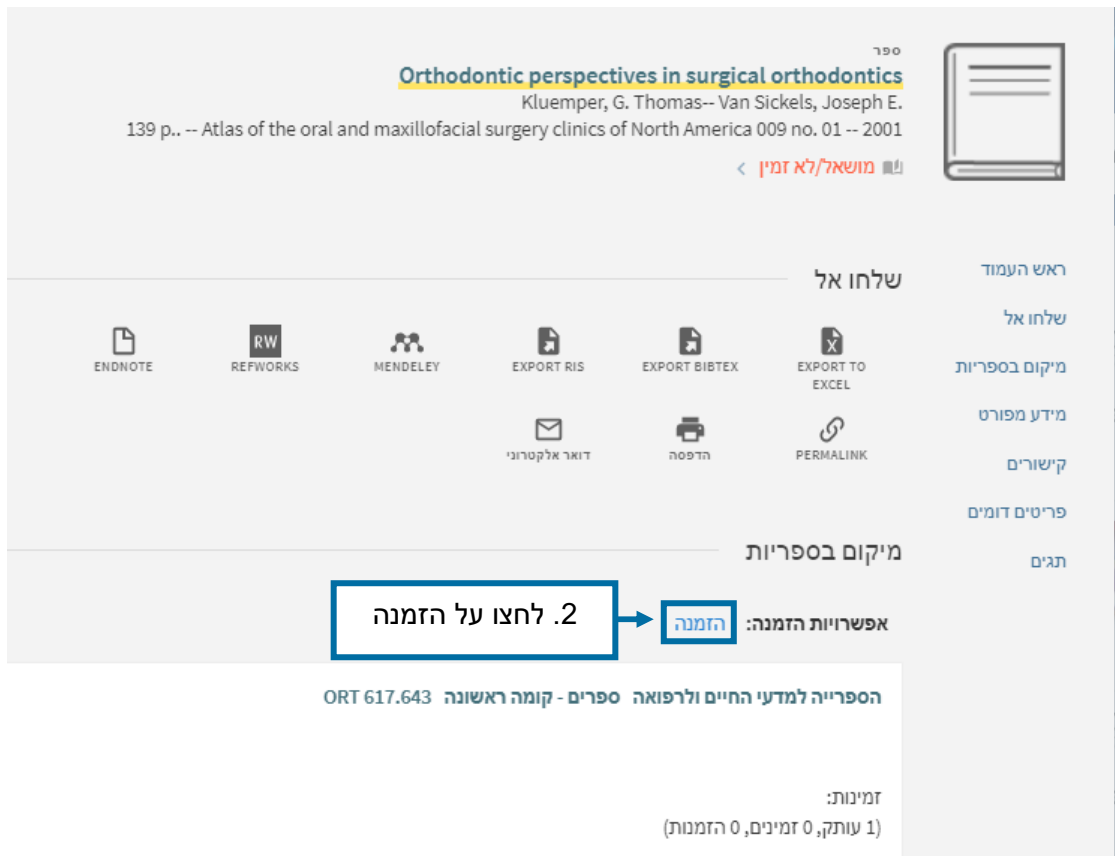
ספר
Orthodontic perspectives in surgical orthodontics
Kluemper, G. Thomas-- Van Sickels, Joseph E.
139 p.. -- Atlas of the oral and maxillofacial surgery clinics of North America 009 no. 01 -- 2001
מושאל/לא זמין >

ראש העמוד
שלחו אל
מיקום בספריות
מידע מפורט
קישורים
פריטים דומים
תגים

שלחו אל

EXPORT TO EXCEL
EXPORT BIBTEX
EXPORT RIS
MENDELEY
RW
REFWORKS
ENDNOTE
PERMALINK
הדפסה
דואר אלקטרוני

מיקום בספריות

אפשרויות הזמנה: הזמנה
2. לחצו על הזמנה

הספרייה למדעי החיים ולרפואה ספרים - קומה ראשונה ORT 617.643

זמינות:
(1 עותק, 0 זמינים, 0 הזמנות)